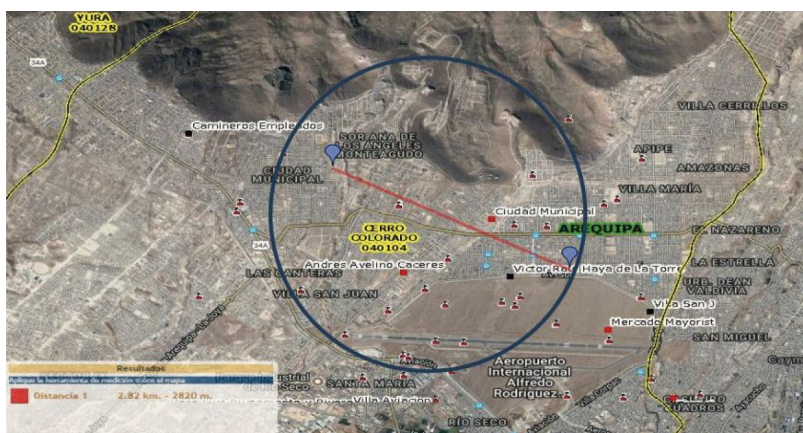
YURA
040128

34A

Camineras Empleados

SOR ANA DE LOS ANGELES MONTEAGUDO

CIUDAD MUNICIPAL

VILLA CERRILLOS

APIPE

AMAZONAS

VILLA MARÍA

Ciudad Municipal

CERRO COLORADO
040104

AREQUIPA

EL NAZARENO

34A

LAS CANTERAS

Andres Avelino Caceres

Victor Ra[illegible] Haya de La Torre

LA ESTRELLA

URB. DEAN VALDIVIA

VILLA SAN JUAN

Villa San J

Mercado Mayorist

SAN MIGUEL

Aeropuerto Internacional Alfredo Rodriguez

SANTA MARIA

Villa Aviacion

RIO SECO

CUADROS

Resultados

Aplique la herramienta de medición sobre el mapa

Distancia 1 2.82 km. - 2820 m.